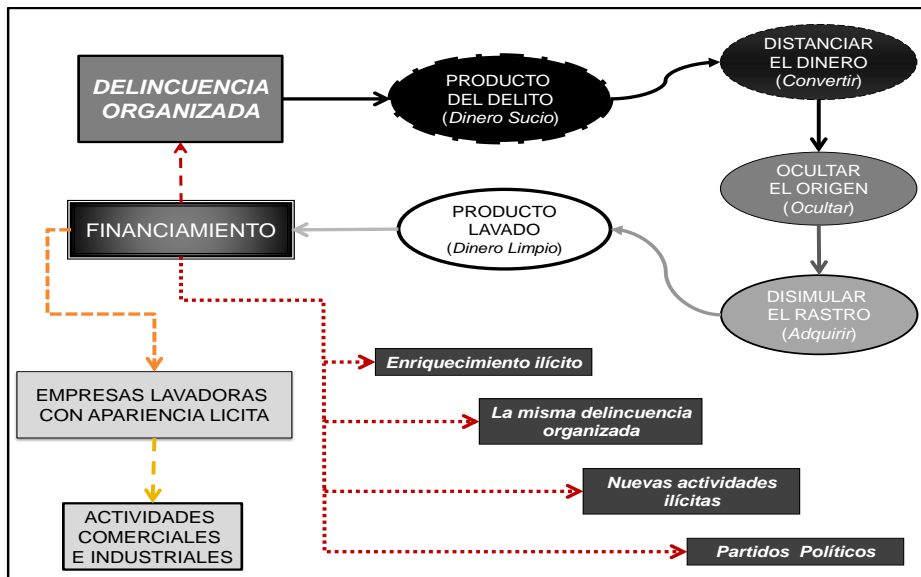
DELINCUENCIA ORGANIZADA

PRODUCTO DEL DELITO (Dinero Sucio)

DISTANCIAR EL DINERO (Convertir)

OCULTAR EL ORIGEN (Ocultar)

DISIMULAR EL RASTRO (Adquirir)

PRODUCTO LAVADO (Dinero Limpio)

FINANCIAMIENTO

EMPRESAS LAVADORAS CON APARIENCIA LICITA

ACTIVIDADES COMERCIALES E INDUSTRIALES

Enriquecimiento ilícito

La misma delincuencia organizada

Nuevas actividades ilícitas

Partidos Políticos